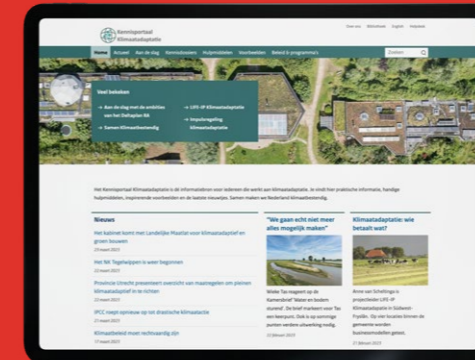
Kennisportaal Klimaatadaptatie

Over ons  Bibliotheek  English  Helpdesk

Home  Actueel  Aan de slag  Kennisdossiers  Hulpmiddelen  Voorbeelden  Beleid & programma's

Zoeken

Veel bekeken

Aan de slag met de ambities van het Deltaplan RA

LIFE-IP Klimaatadaptatie

Impulsregeling klimaatadaptatie

Samen klimaatbestendig

Het Kennisportaal Klimaatadaptatie is dé informatiebron voor iedereen die werkt aan klimaatadaptatie. Je vindt hier praktische informatie, handige hulpmiddelen, inspirerende voorbeelden en de laatste nieuwtjes. Samen maken we Nederland klimaatbestendig.

Nieuws

Het kabinet komt met Landelijke Maatlat voor klimaatadaptief en groen bouwen
23 maart 2023

Het NK Tegelwippen is weer begonnen
22 maart 2023

Provincie Utrecht presenteert overzicht van maatregelen om pleinen klimaatadaptief in te richten
22 maart 2023

IPCC roept opnieuw op tot drastische klimaatactie
21 maart 2023

Klimaatbeleid moet rechtvaardig zijn
17 maart 2023

"We gaan echt niet meer alles mogelijk maken"

Wiebe Tas reageert op de Kamerbrief 'Water en bodem sturend'. De brief markeert voor Tas een keerpunt. Ook is op sommige punten verdere uitwerking nodig.
22 februari 2023

Klimaatadaptatie: wie betaalt wat?

Anne van Schellingen is projectleider LIFE-IP Klimaatadaptatie in Súdwest-Fryslân. Op vele locaties binnen de gemeente worden businessmodellen getest.
21 februari 2023